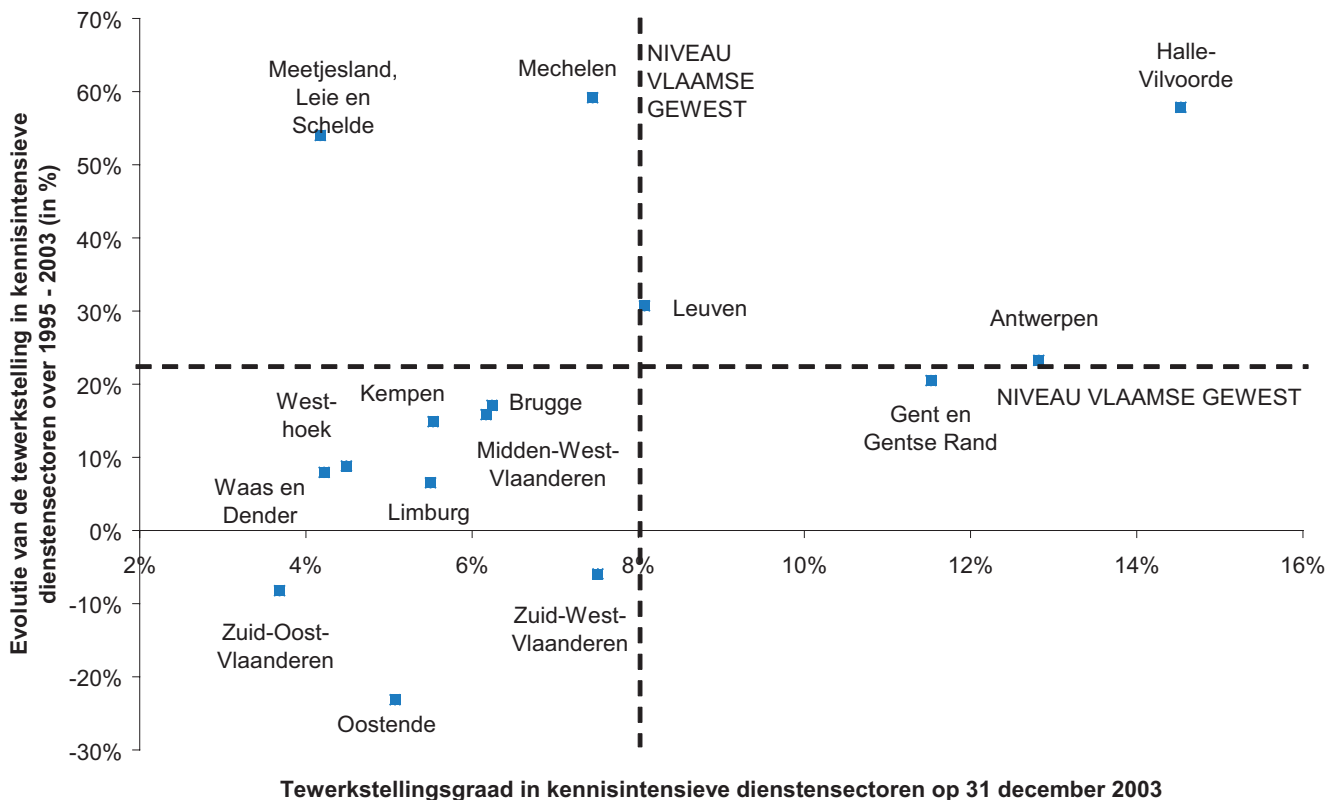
70%
60%
50%
40%
30%
20%
10%
0%
-10%
-20%
-30%

2%
4%
6%
8%
10%
12%
14%
16%

Evolutie van de tewerkstelling in kennisintensieve dienstensectoren over 1995 - 2003 (in %)

Meetjesland, Leie en Schelde

Mechelen

NIVEAU VLAAMSE GEWEST

Halle-Vilvoorde

Leuven

Antwerpen

NIVEAU VLAAMSE GEWEST

Gent en Gentse Rand

Kempen

Brugge

West-hoek

Midden-West-Vlaanderen

Waas en Dender

Limburg

Zuid-Oost-Vlaanderen

Zuid-West-Vlaanderen

Oostende

Tewerkstellingsgraad in kennisintensieve dienstensectoren op 31 december 2003